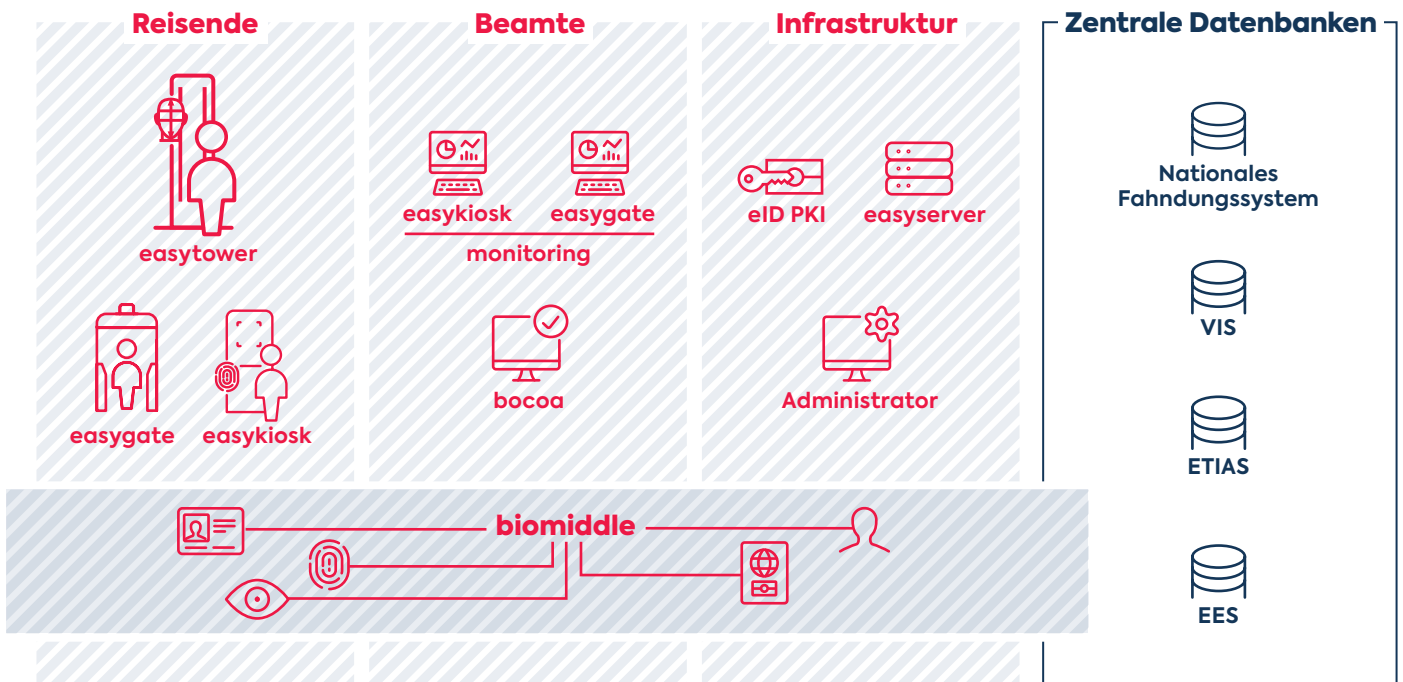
Reisende

easytower

easygate

easykiosk

Beamte

easykiosk

easygate

monitoring

bocoa

Infrastruktur

eID PKI

easyserver

Administrator

Zentrale Datenbanken

Nationales Fahndungssystem

VIS

ETIAS

EES

biomiddle